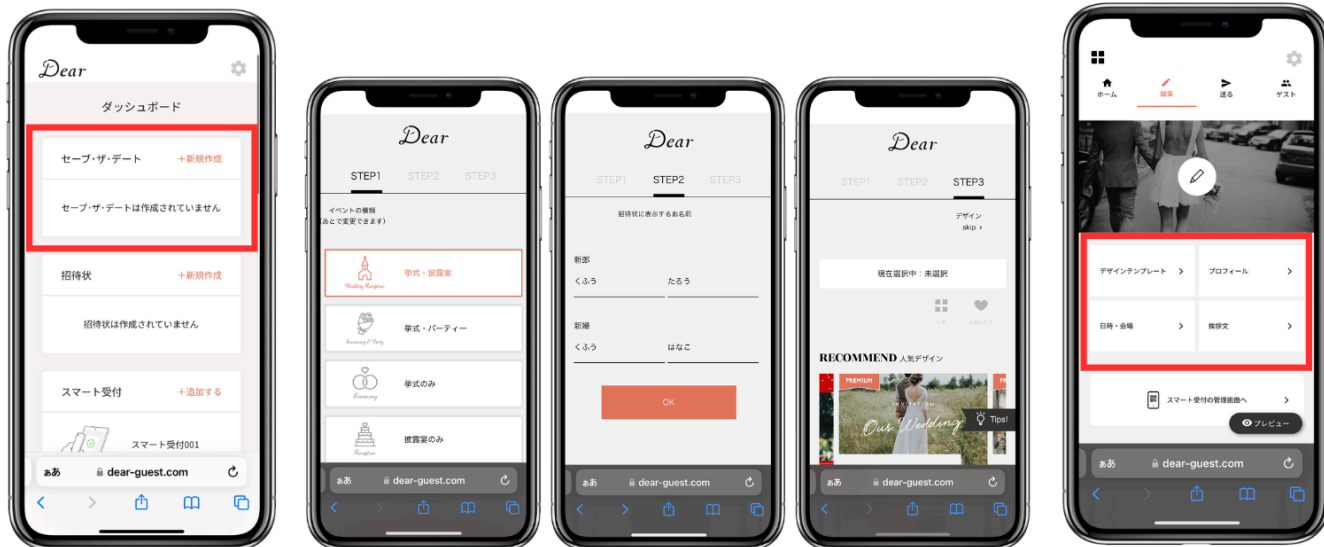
Dear

ダッシュボード

セーブ・ザ・デート ＋新規作成

セーブ・ザ・デートは作成されていません

招待状 ＋新規作成

招待状は作成されていません

スマート受付 ＋追加する

スマート受付001

ぁあ dear-guest.com

Dear

STEP1 STEP2 STEP3

イベントの種類
(あとで変更できます)

Wedding Reception 挙式・披露宴

Ceremony & Party 挙式・パーティー

Ceremony 挙式のみ

Reception 披露宴のみ

ぁあ dear-guest.com

Dear

STEP1 STEP2 STEP3

招待状に表示するお名前

新郎
くふう たろう

新婦
くふう はなこ

OK

ぁあ dear-guest.com

Dear

STEP1 STEP2 STEP3

デザイン
skip ›

現在選択中：未選択

RECOMMEND 人気デザイン

PREMIUM

Our Wedding

Tips!

ぁあ dear-guest.com

ホーム 編集 送る ゲスト

デザインテンプレート ›

プロフィール ›

日時・会場 ›

挨拶文 ›

スマート受付の管理画面へ

プレビュー

ぁあ dear-guest.com